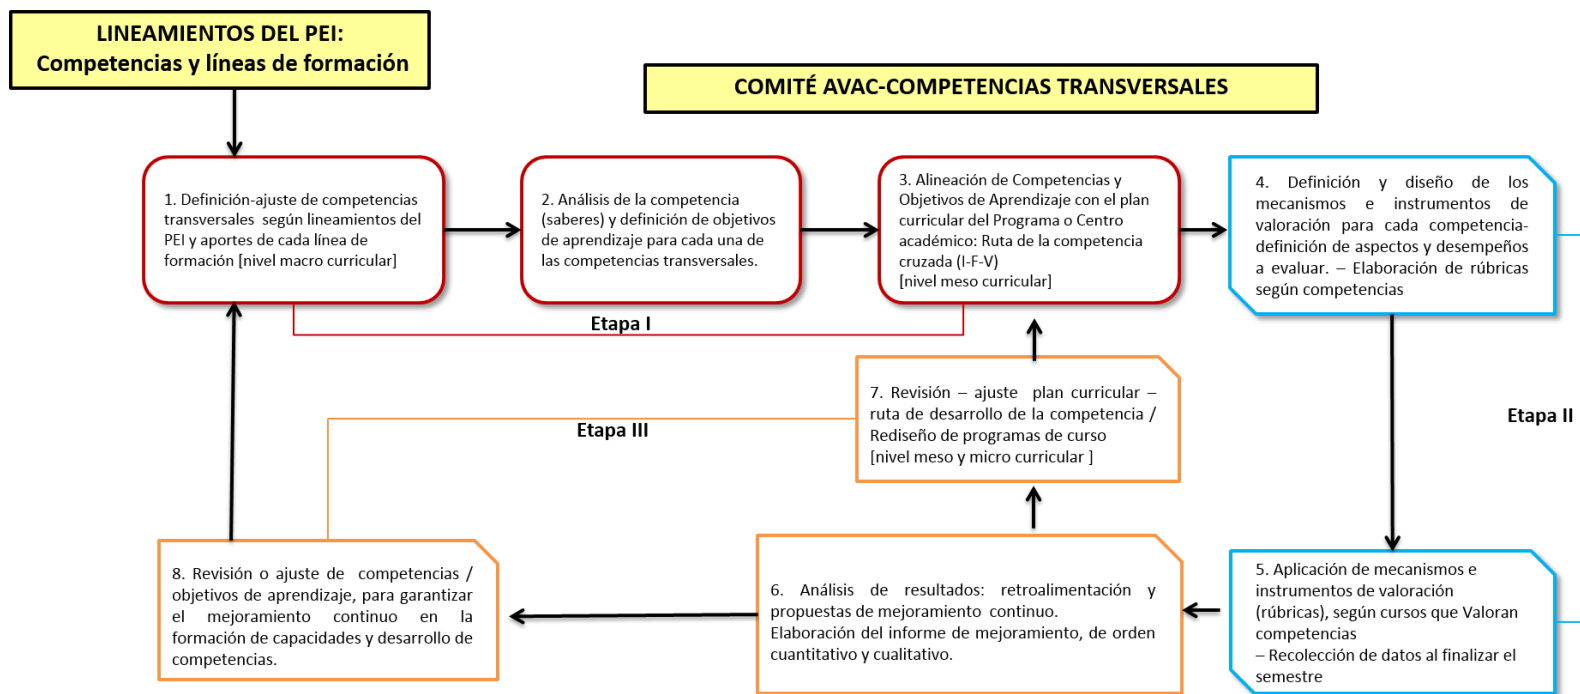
LINEAMIENTOS DEL PEI:
Competencias y líneas de formación

COMITÉ AVAC-COMPETENCIAS TRANSVERSALES

1. Definición-ajuste de competencias transversales según lineamientos del PEI y aportes de cada línea de formación [nivel macro curricular]

2. Análisis de la competencia (saberes) y definición de objetivos de aprendizaje para cada una de las competencias transversales.

3. Alineación de Competencias y Objetivos de Aprendizaje con el plan curricular del Programa o Centro académico: Ruta de la competencia cruzada (I-F-V) [nivel meso curricular]

4. Definición y diseño de los mecanismos e instrumentos de valoración para cada competencia-definición de aspectos y desempeños a evaluar. – Elaboración de rúbricas según competencias

Etapa I

Etapa II

7. Revisión – ajuste plan curricular – ruta de desarrollo de la competencia / Rediseño de programas de curso [nivel meso y micro curricular ]

Etapa III

8. Revisión o ajuste de competencias / objetivos de aprendizaje, para garantizar el mejoramiento continuo en la formación de capacidades y desarrollo de competencias.

6. Análisis de resultados: retroalimentación y propuestas de mejoramiento continuo.
Elaboración del informe de mejoramiento, de orden cuantitativo y cualitativo.

5. Aplicación de mecanismos e instrumentos de valoración (rúbricas), según cursos que Valoran competencias
– Recolección de datos al finalizar el semestre